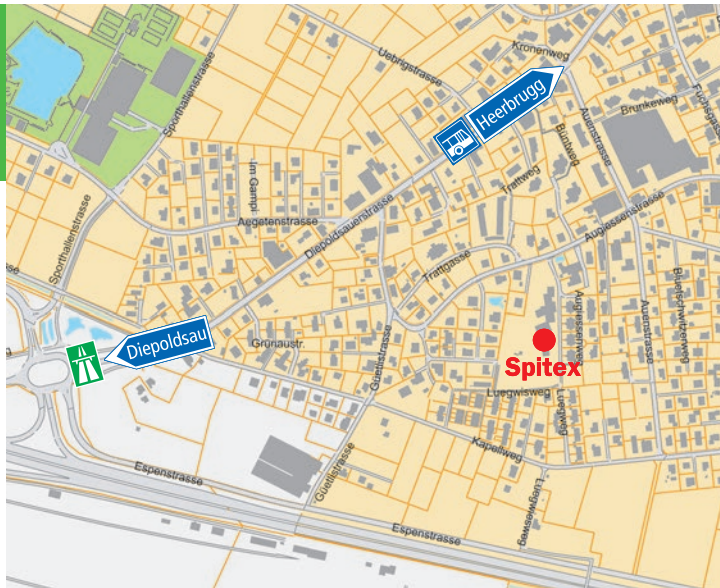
Heerbrugg
Kronenweg
Uebrigstrasse
Sporthallenstrasse
Brunkeweg
Bühlweg
Auenstrasse
Traftweg
Im Gampi
Aegetenstrasse
Diepoldsauerstrasse
Augiessenstrasse
Trattgasse
Sporthallenstrasse
Grünaustr.
Guetlistrasse
Diepoldsau
Augiessenweg
Auenstrasse
Blattschwitzerweg
Spitex
Luegwisweg
Luegwisweg
Kapellweg
Espenstrasse
Guetlistrasse
Luegwisweg
Espenstrasse